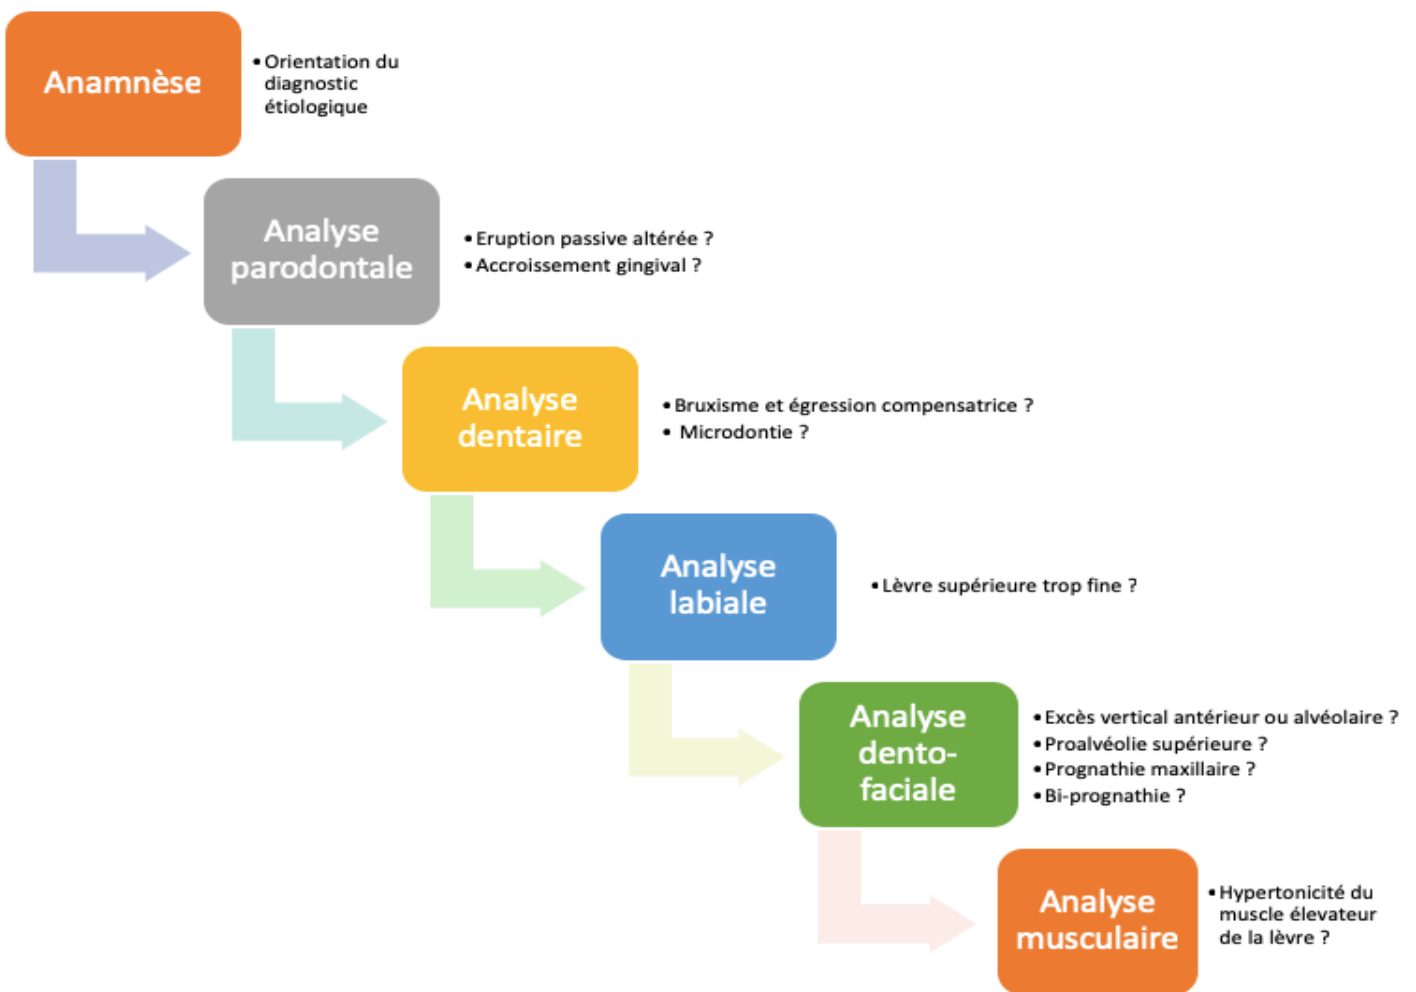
Anamnèse

• Orientation du diagnostic étiologique

Analyse parodontale

• Eruption passive altérée ?
• Accroissement gingival ?

Analyse dentaire

• Bruxisme et égression compensatrice ?
• Microdontie ?

Analyse labiale

• Lèvre supérieure trop fine ?

Analyse dento-faciale

• Excès vertical antérieur ou alvéolaire ?
• Proalvéolie supérieure ?
• Prognathie maxillaire ?
• Bi-prognathie ?

Analyse musculaire

• Hypertonicité du muscle élevateur de la lèvre ?